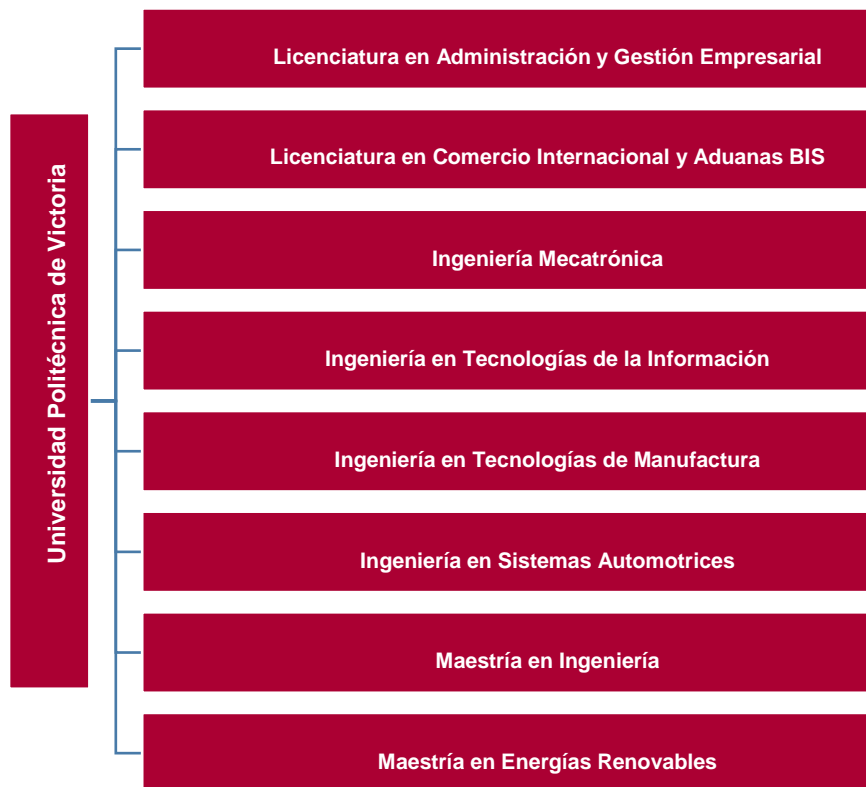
Universidad Politécnica de Victoria

Licenciatura en Administración y Gestión Empresarial

Licenciatura en Comercio Internacional y Aduanas BIS

Ingeniería Mecatrónica

Ingeniería en Tecnologías de la Información

Ingeniería en Tecnologías de Manufactura

Ingeniería en Sistemas Automotrices

Maestría en Ingeniería

Maestría en Energías Renovables